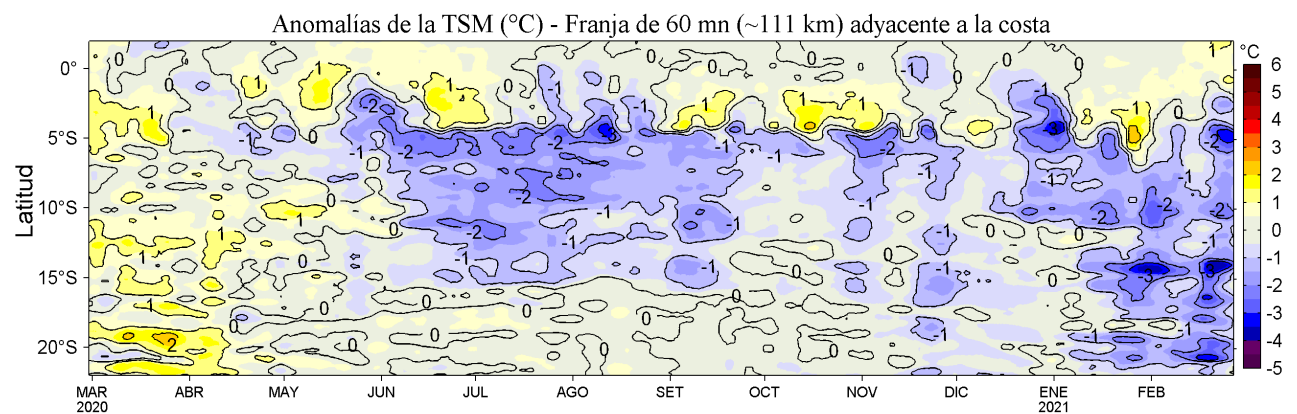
Anomalías de la TSM (°C) - Franja de 60 mn (~111 km) adyacente a la costa

Latitud

0°
5°S
10°S
15°S
20°S

MAR 2020
ABR
MAY
JUN
JUL
AGO
SET
OCT
NOV
DIC
ENE 2021
FEB

°C
6
5
4
3
2
1
0
-1
-2
-3
-4
-5

0
1
-1
-2
2
-3
0
1
-1
-2
0
-1
1
-1
-2
0
-1
-2
-3
1